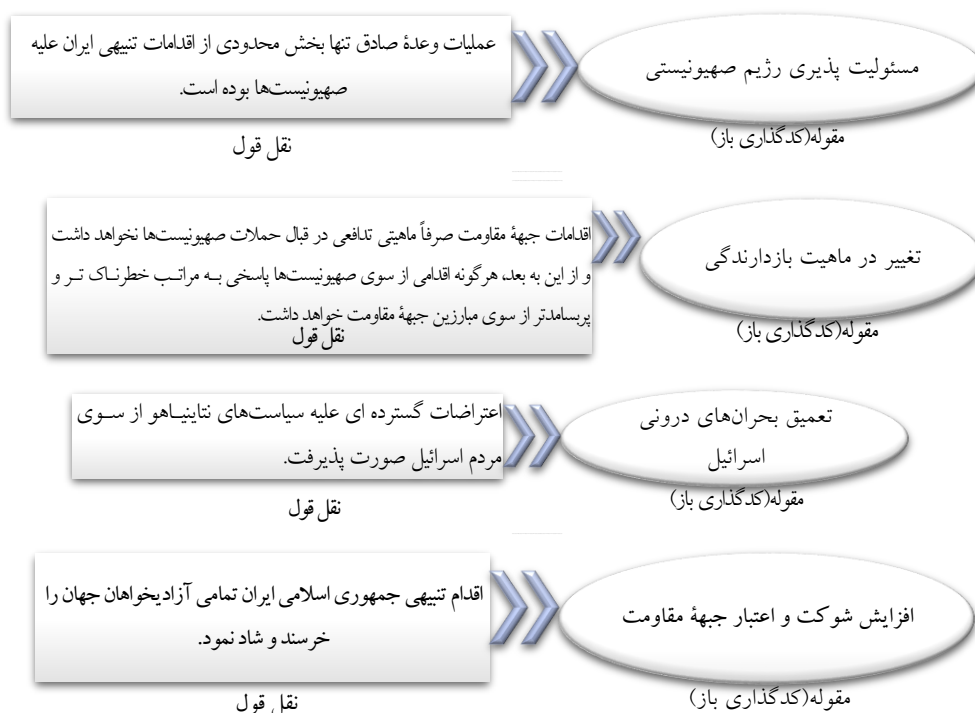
مسئولیت پذیری رژیم صهیونیستی

مقوله(کدگذاری باز)

عملیات وعدهٔ صادق تنها بخش محدودی از اقدامات تنبیهی ایران علیه صهیونیستها بوده است.

نقل قول

تغییر در ماهیت بازدارندگی

مقوله(کدگذاری باز)

اقدامات جبههٔ مقاومت صرفاً ماهیتی تدافعی در قبال حملات صهیونیستها نخواهد داشت و از این به بعد، هرگونه اقدامی از سوی صهیونیستها پاسخی بـه مراتـب خطرنـاک تـر و پرسامدتر از سوی مبارزین جبههٔ مقاومت خواهد داشت.

نقل قول

تعمیق بحرانهای درونی اسرائیل

مقوله(کدگذاری باز)

اعتراضات گسترده ای علیه سیاستهای نتانیـاهو از سـوی مردم اسرائیل صورت پذیرفت.

نقل قول

افزایش شوکت و اعتبار جبههٔ مقاومت

مقوله(کدگذاری باز)

اقدام تنبیهی جمهوری اسلامی ایران تمامی آزادیخواهان جهان را خرسند و شاد نمود.

نقل قول